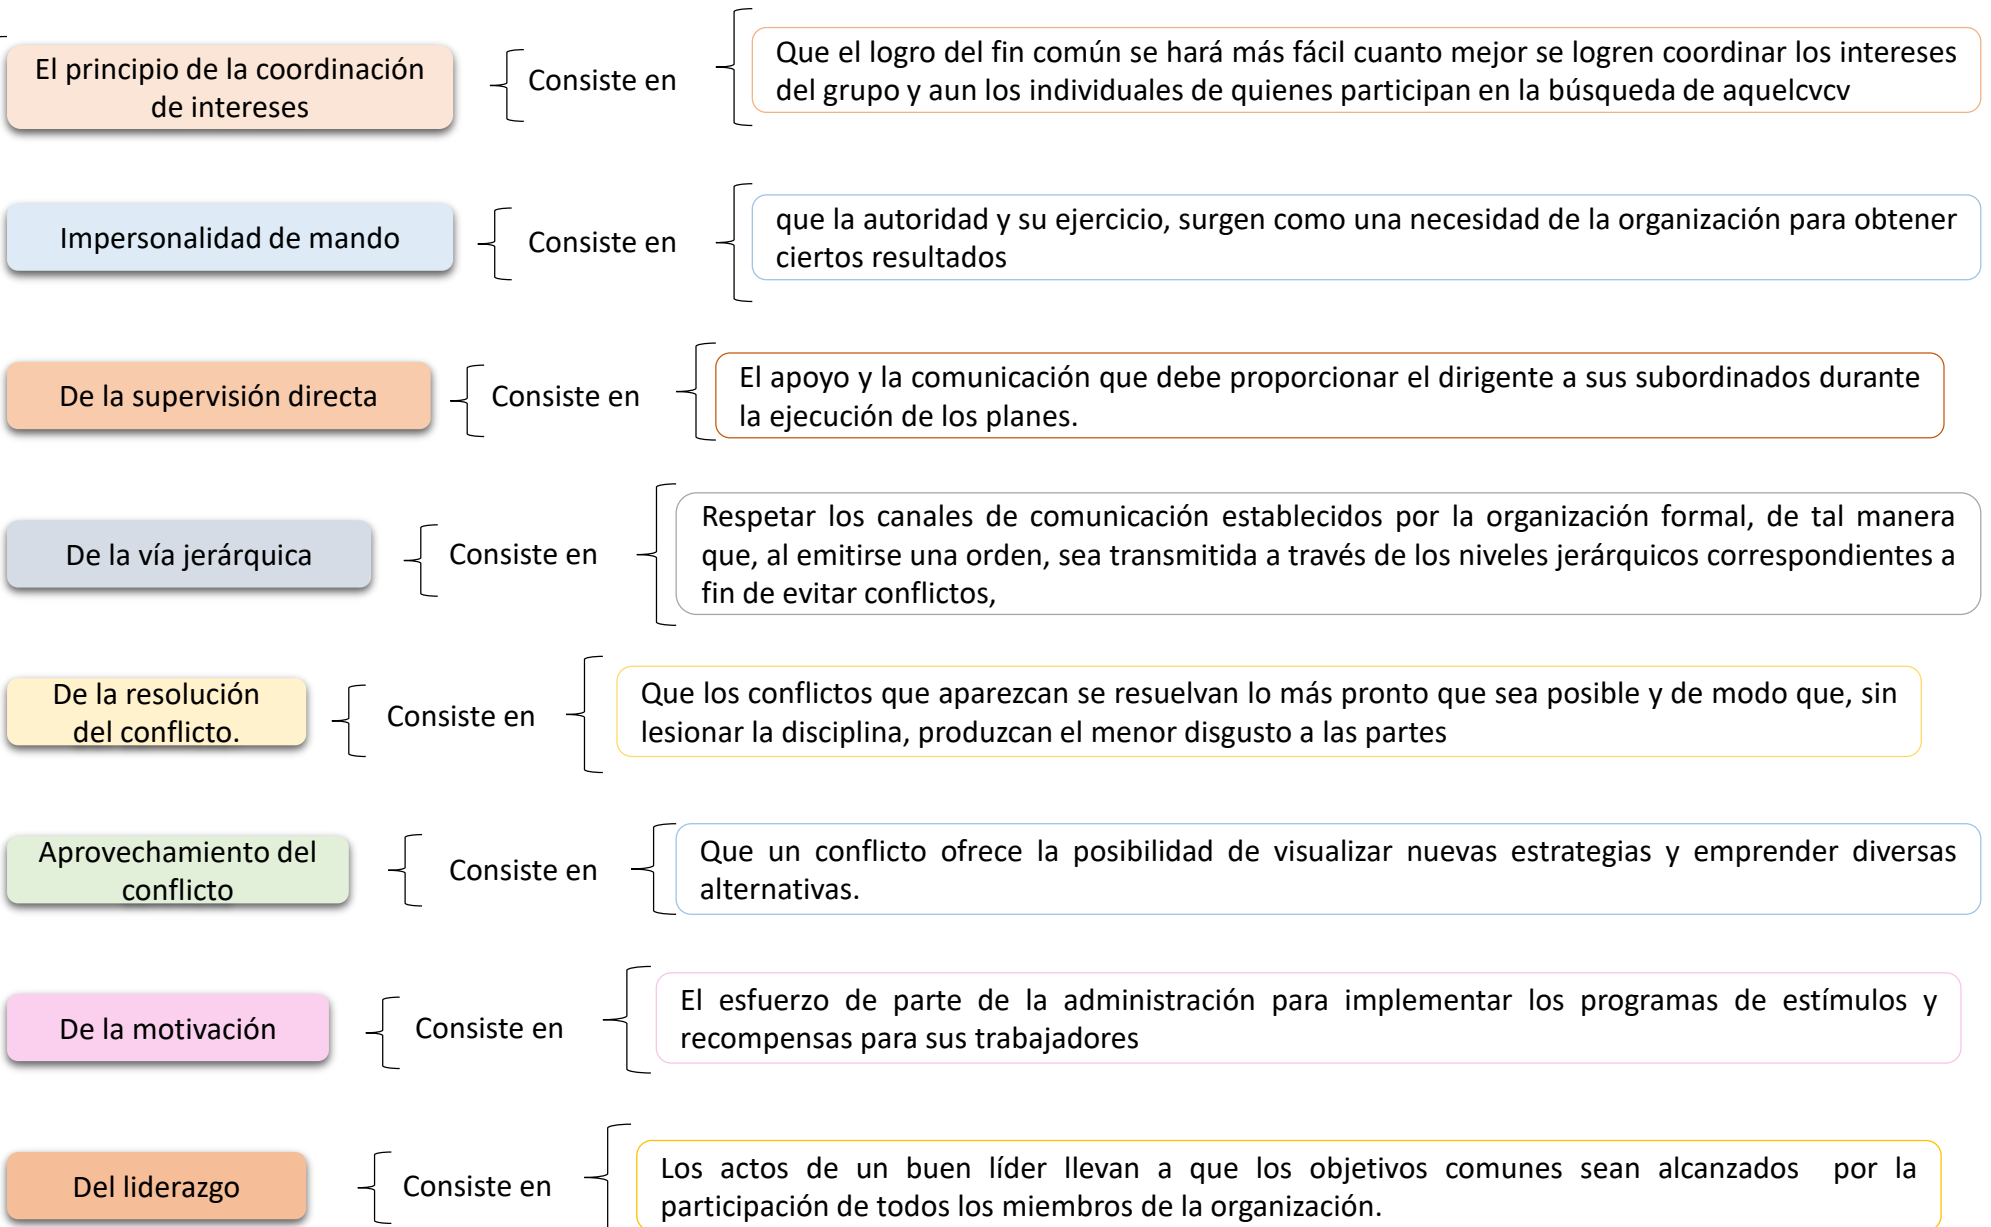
El principio de la coordinación de intereses

Consiste en

Que el logro del fin común se hará más fácil cuanto mejor se logren coordinar los intereses del grupo y aun los individuales de quienes participan en la búsqueda de aquelcvcv

Impersonalidad de mando

Consiste en

que la autoridad y su ejercicio, surgen como una necesidad de la organización para obtener ciertos resultados

De la supervisión directa

Consiste en

El apoyo y la comunicación que debe proporcionar el dirigente a sus subordinados durante la ejecución de los planes.

De la vía jerárquica

Consiste en

Respetar los canales de comunicación establecidos por la organización formal, de tal manera que, al emitirse una orden, sea transmitida a través de los niveles jerárquicos correspondientes a fin de evitar conflictos,

De la resolución del conflicto.

Consiste en

Que los conflictos que aparezcan se resuelvan lo más pronto que sea posible y de modo que, sin lesionar la disciplina, produzcan el menor disgusto a las partes

Aprovechamiento del conflicto

Consiste en

Que un conflicto ofrece la posibilidad de visualizar nuevas estrategias y emprender diversas alternativas.

De la motivación

Consiste en

El esfuerzo de parte de la administración para implementar los programas de estímulos y recompensas para sus trabajadores

Del liderazgo

Consiste en

Los actos de un buen líder llevan a que los objetivos comunes sean alcanzados por la participación de todos los miembros de la organización.